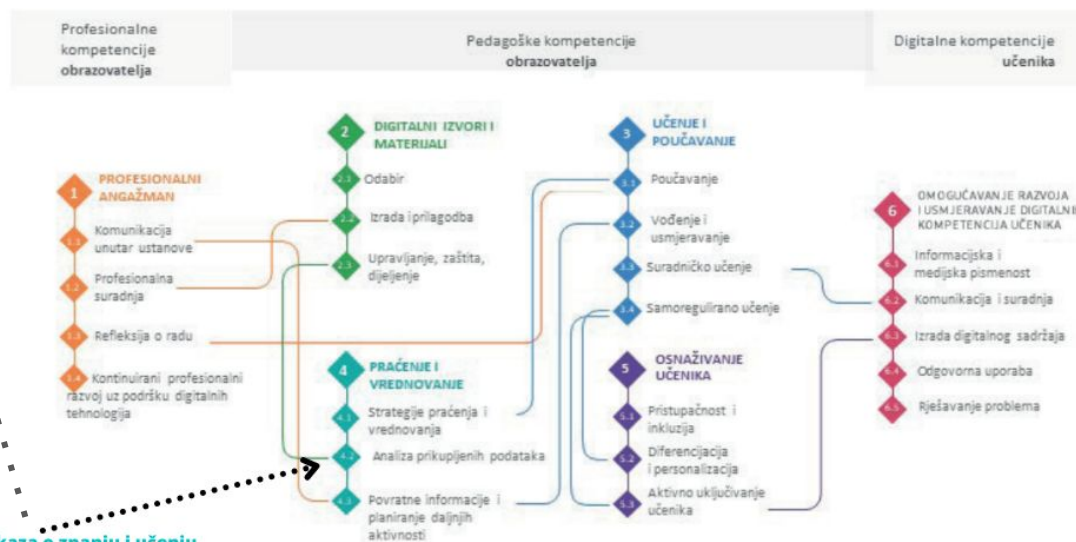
Profesionalne kompetencije **obrazovatelja**

Pedagoške kompetencije **obrazovatelja**

Digitalne kompetencije **učenika**

1 PROFESIONALNI ANGAŽMAN

1.1 Komunikacija unutar ustanove

1.2 Profesionalna suradnja

1.3 Refleksija o radu

1.4 Kontinuirani profesionalni razvoj uz podršku digitalnih tehnologija

2 DIGITALNI IZVORI I MATERIJALI

2.1 Odabir

2.2 Izrada i prilagodba

2.3 Upravljanje, zaštita, dijeljenje

3 UČENJE I POUČAVANJE

3.1 Poučavanje

3.2 Vođenje i usmjeravanje

3.3 Suradničko učenje

3.4 Samoregulirano učenje

4 PRAĆENJE I VREDNOVANJE

4.1 Strategije praćenja i vrednovanja

4.2 Analiza prikupljenih podataka

4.3 Povratne informacije i planiranje daljnjih aktivnosti

5 OSNAŽIVANJE UČENIKA

5.1 Pristupačnost i inkluzija

5.2 Diferencijacija i personalizacija

5.3 Aktivno uključivanje učenika

6 OMOGUĆAVANJE RAZVOJA I USMJERAVANJE DIGITALNIH KOMPETENCIJA UČENIKA

6.1 Informacijska i medijska pismenost

6.2 Komunikacija i suradnja

6.3 Izrada digitalnog sadržaja

6.4 Odgovorna uporaba

6.5 Rješavanje problema

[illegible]kaza o znanju i učenju